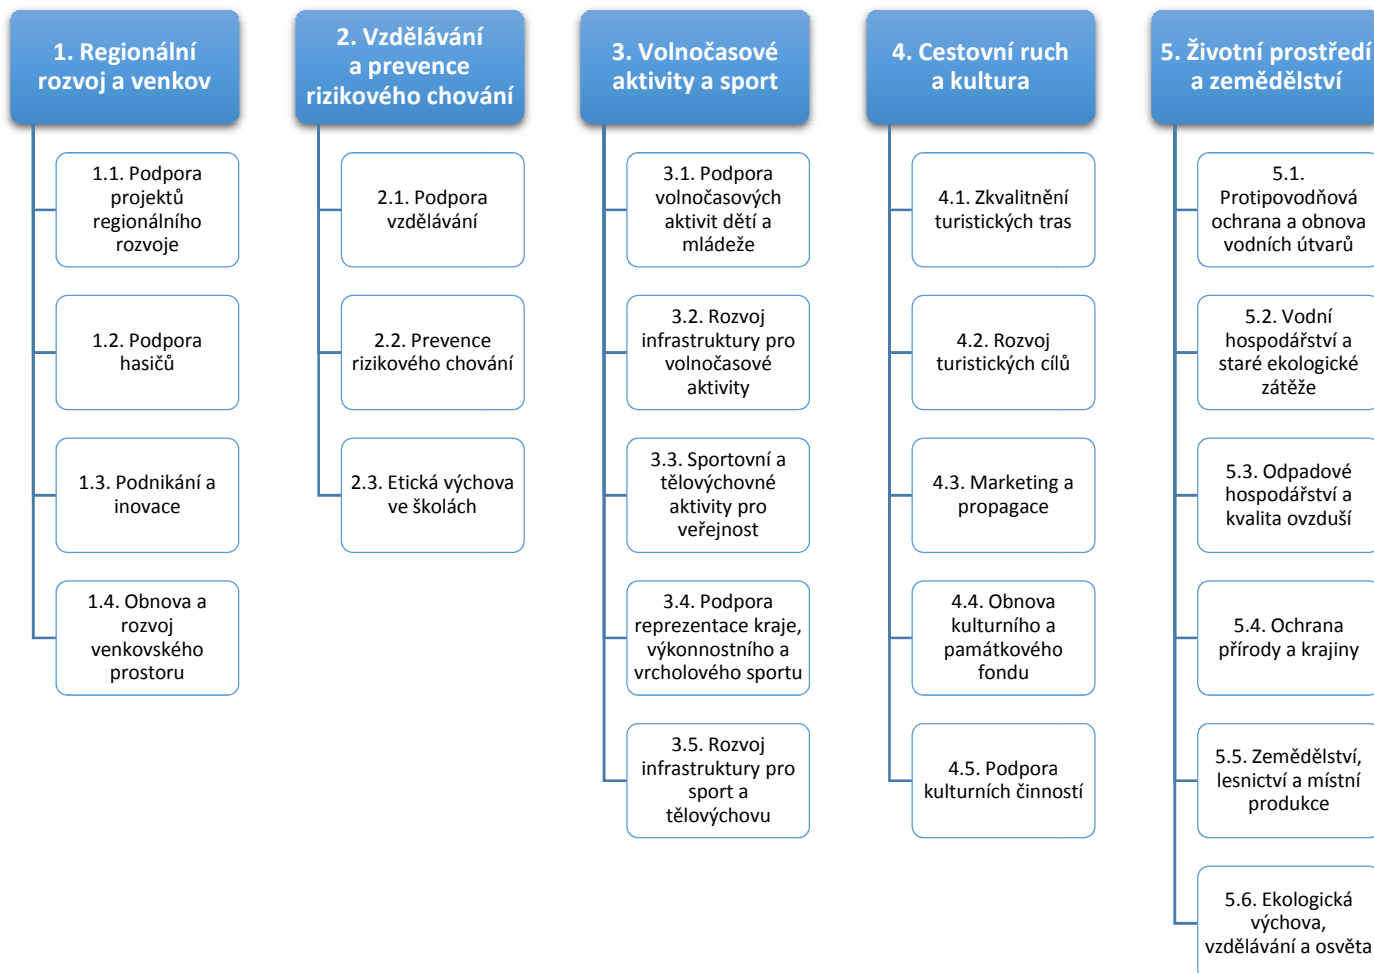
1. Regionální rozvoj a venkov

1.1. Podpora projektů regionálního rozvoje

1.2. Podpora hasičů

1.3. Podnikání a inovace

1.4. Obnova a rozvoj venkovského prostoru

2. Vzdělávání a prevence rizikového chování

2.1. Podpora vzdělávání

2.2. Prevence rizikového chování

2.3. Etická výchova ve školách

3. Volnočasové aktivity a sport

3.1. Podpora volnočasových aktivit dětí a mládeže

3.2. Rozvoj infrastruktury pro volnočasové aktivity

3.3. Sportovní a tělovýchovné aktivity pro veřejnost

3.4. Podpora reprezentace kraje, výkonnostního a vrcholového sportu

3.5. Rozvoj infrastruktury pro sport a tělovýchovu

4. Cestovní ruch a kultura

4.1. Zkvalitnění turistických tras

4.2. Rozvoj turistických cílů

4.3. Marketing a propagace

4.4. Obnova kulturního a památkového fondu

4.5. Podpora kulturních činností

5. Životní prostředí a zemědělství

5.1. Protipovodňová ochrana a obnova vodních útvarů

5.2. Vodní hospodářství a staré ekologické zátěže

5.3. Odpadové hospodářství a kvalita ovzduší

5.4. Ochrana přírody a krajiny

5.5. Zemědělství, lesnictví a místní produkce

5.6. Ekologická výchova, vzdělávání a osvěta